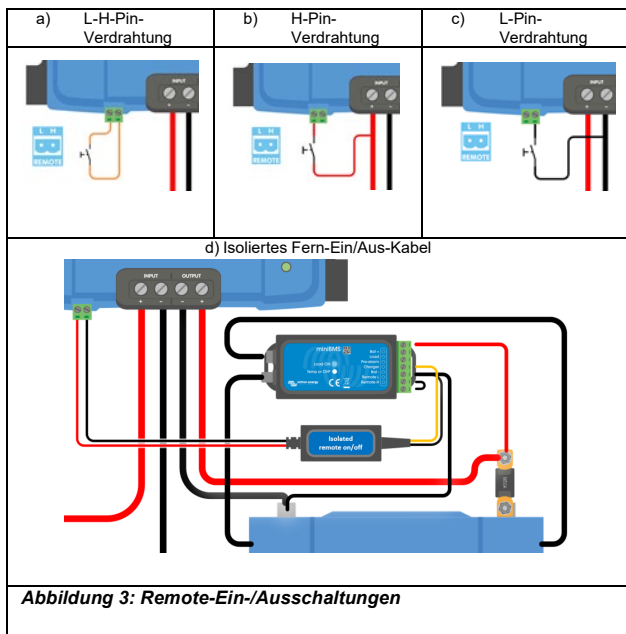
| a) L-H-Pin-Verdrahtung | b) H-Pin-Verdrahtung | c) L-Pin-Verdrahtung |
|---|---|---|
| INPUT + − L H REMOTE | INPUT + − L H REMOTE | INPUT + − L H REMOTE |

d) Isoliertes Fern-Ein/Aus-Kabel

INPUT + − OUTPUT − +

miniBMS

Load ON
Temp or OVP

victron energy

Bat +
Load
Pre-alarm
Charger
Bat −
Remote L
Remote H

Isolated remote on/off

Abbildung 3: Remote-Ein-/Ausschaltungen